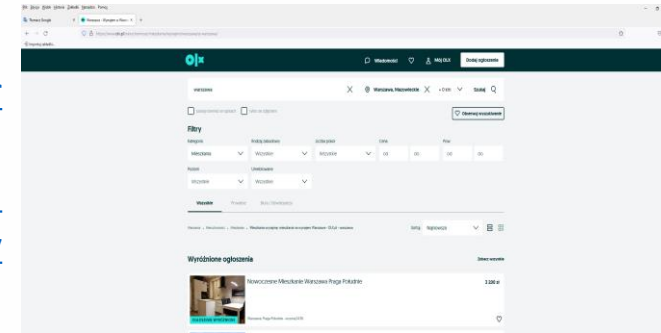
Nowoczesne Mieszkanie Warszawa Praga Południe

Wyróżnione ogłoszenia

Filtry

Wiadomości

Mój OLX

Dodaj ogłoszenie

warszawa

Warszawa, Mazowieckie

Szukaj

Mieszkania

Wszystkie

od

do

Wszystkie

Sortuj

Najnowsze

Zobacz wszystkie

3 100 zł

Warszawa, Praga-Południe

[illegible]